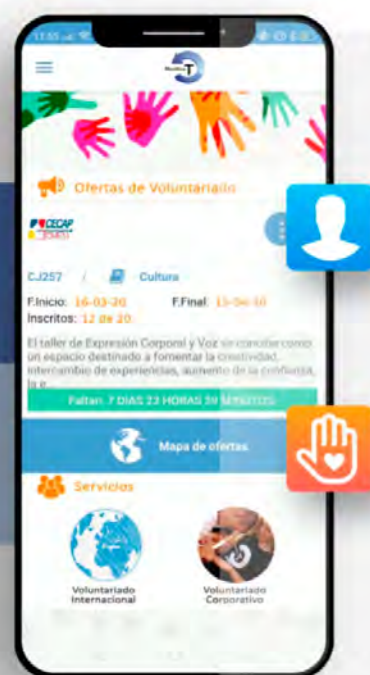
11:55

Ofertas de Voluntariado

CECAP

CJ257 / Cultura

F.Inicio: 16-03-20 F.Final: 15-04-20

Inscritos: 12 de 20

El taller de Expresión Corporal y Voz se concibe como un espacio destinado a fomentar la creatividad, intercambio de experiencias, aumento de la confianza, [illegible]

Faltan: 7 DIAS 23 HORAS 59 MINUTOS

Mapa de ofertas

Servicios

Voluntariado Internacional

Voluntariado Corporativo